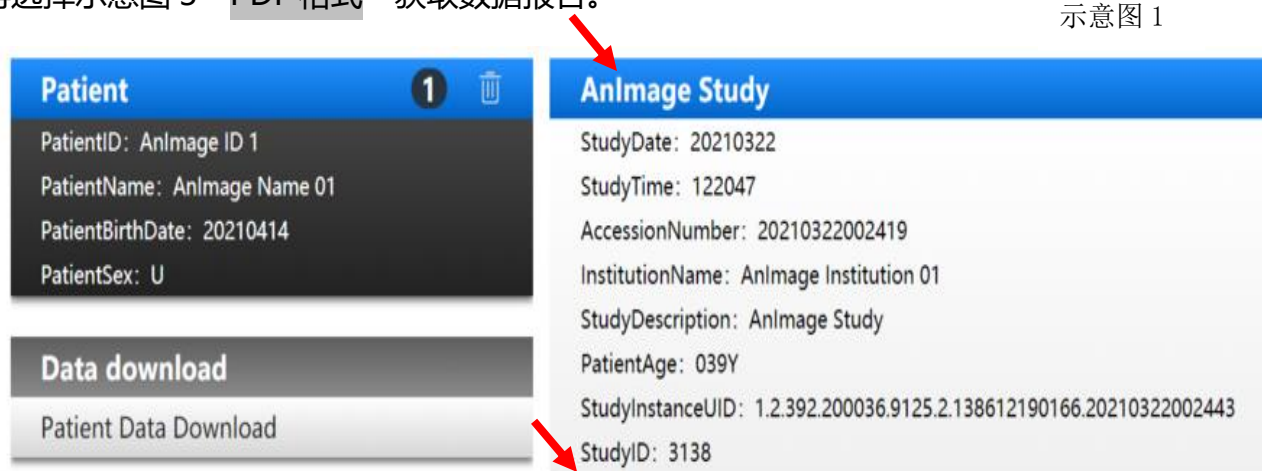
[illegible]选择示意图 3 "PDF 格式" 获取数据报告。

示意图 1

Patient

1

PatientID：AnImage ID 1

PatientName：AnImage Name 01

PatientBirthDate：20210414

PatientSex：U

Data download

Patient Data Download

AnImage Study

StudyDate：20210322

StudyTime：122047

AccessionNumber：20210322002419

InstitutionName：AnImage Institution 01

StudyDescription：AnImage Study

PatientAge：039Y

StudyInstanceUID：1.2.392.200036.9125.2.138612190166.20210322002443

StudyID：3138